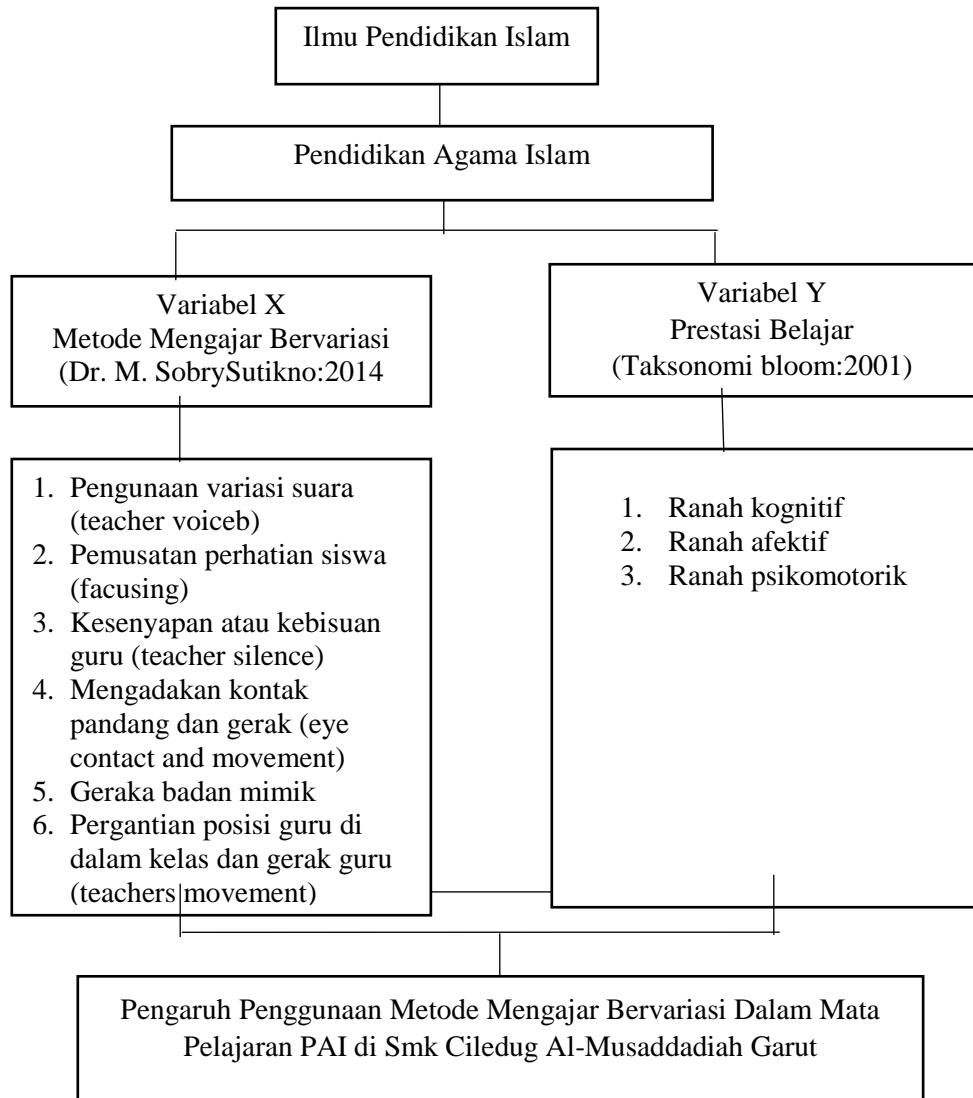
Ilmu Pendidikan Islam

Pendidikan Agama Islam

Variabel X
Metode Mengajar Bervariasi
(Dr. M. SobrySutikno:2014

Variabel Y
Prestasi Belajar
(Taksonomi bloom:2001)

1. Pengunaan variasi suara (teacher voiceb)
2. Pemusatan perhatian siswa (facusing)
3. Kesenyapan atau kebisuan guru (teacher silence)
4. Mengadakan kontak pandang dan gerak (eye contact and movement)
5. Geraka badan mimik
6. Pergantian posisi guru di dalam kelas dan gerak guru (teachers movement)

1. Ranah kognitif
2. Ranah afektif
3. Ranah psikomotorik

Pengaruh Penggunaan Metode Mengajar Bervariasi Dalam Mata Pelajaran PAI di Smk Ciledug Al-Musaddadiah Garut